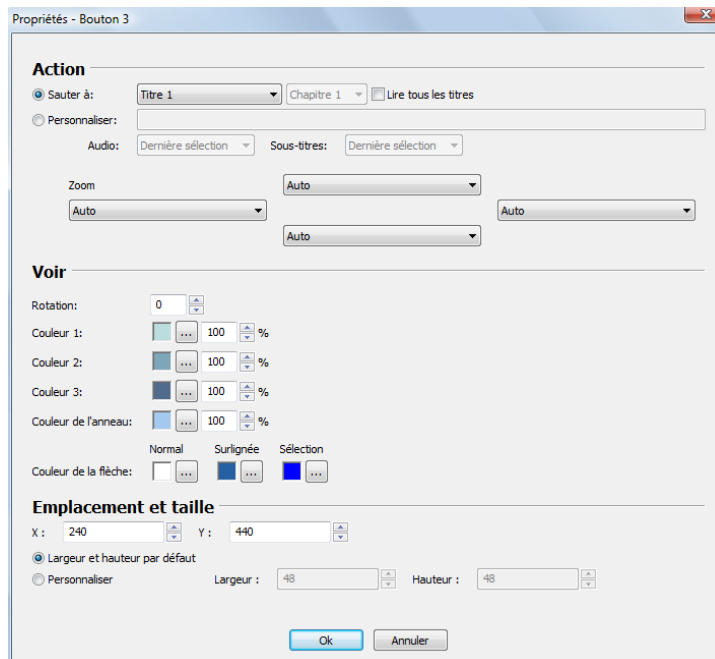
Propriétés - Bouton 3

Action

Sauter à: Titre 1 Chapitre 1 Lire tous les titres

Personnaliser:

Audio: Dernière sélection Sous-titres: Dernière sélection

Zoom

Auto

Auto

Auto

Auto

Voir

Rotation: 0

Couleur 1: ... 100 %

Couleur 2: ... 100 %

Couleur 3: ... 100 %

Couleur de l'anneau: ... 100 %

Normal Surlignée Sélection

Couleur de la flèche: ... ... ...

Emplacement et taille

X : 240 Y : 440

Largeur et hauteur par défaut

Personnaliser Largeur : 48 Hauteur : 48

Ok Annuler